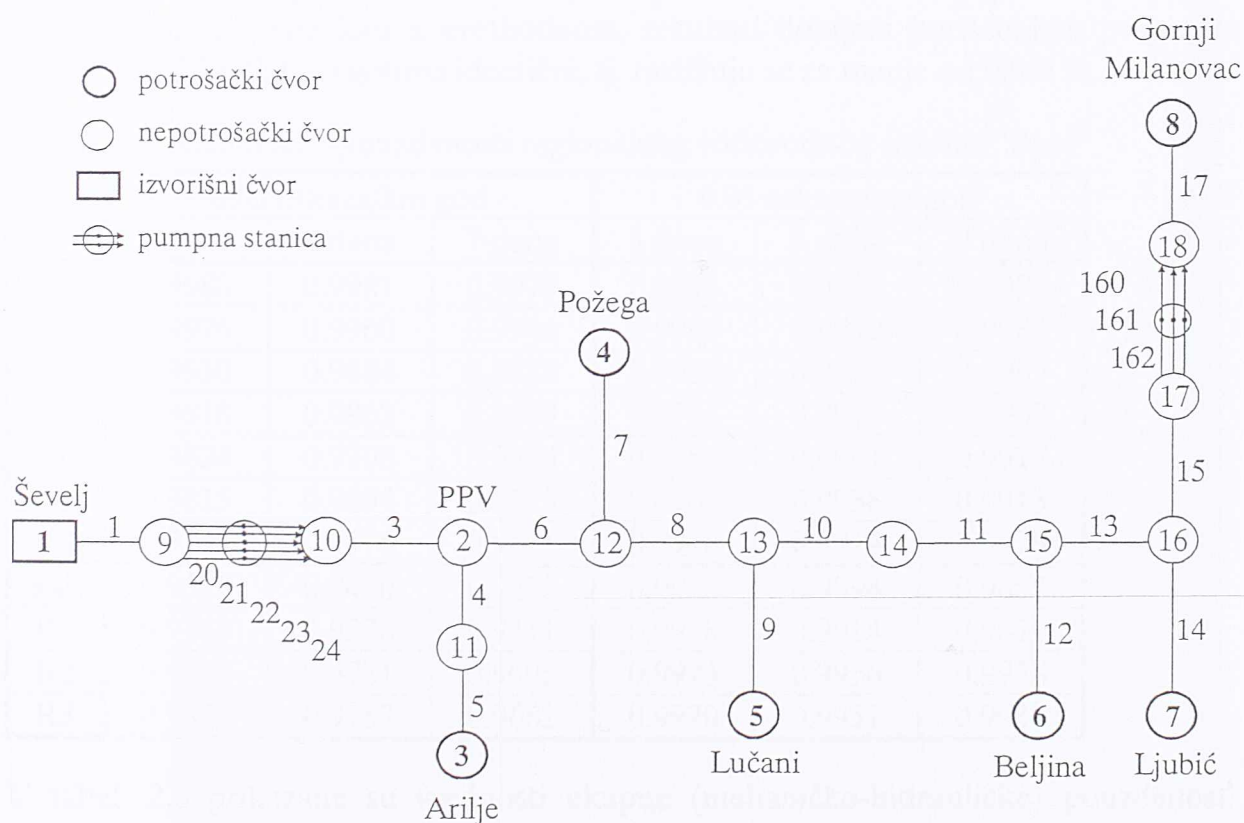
potrošački čvor
nepotrošački čvor
izvorišni čvor
pumpna stanica

Gornji Milanovac
8
17
18
160
161
162
17
15
Požega
4
7
Ševelj
1
1
9
20
21
22
23
24
10
3
PPV
2
4
11
5
3
Arilje
6
12
8
13
9
5
Lučani
10
14
11
15
12
6
Beljina
13
16
14
7
Ljubić